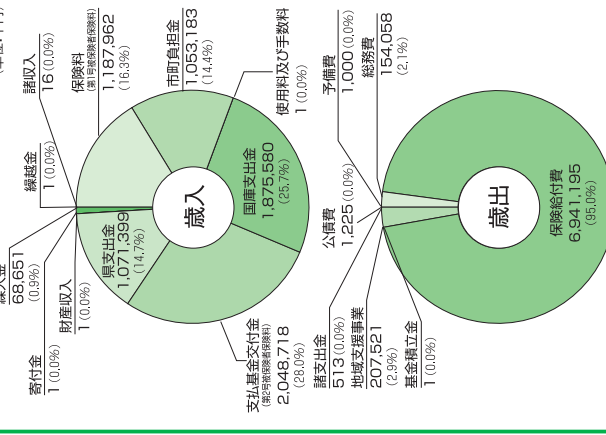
(単位:千円)

諸収入
16 (0.0%)

保険料
(第1号被保険者保険料)
1,187,962
(16.3%)

市町負担金
1,053,183
(14.4%)

使用料及び手数料
1 (0.0%)

繰越金
1 (0.0%)

繰入金
68,651
(0.9%)

財産収入
1 (0.0%)

県支出金
1,071,399
(14.7%)

歳入

国庫支出金
1,875,580
(25.7%)

寄付金
1 (0.0%)

支払基金交付金
(第2号被保険者保険料)
2,048,718
(28.0%)

予備費
1,000 (0.0%)

総務費
154,058
(2.1%)

公債費
1,225 (0.0%)

諸支出金
513 (0.0%)

地域支援事業
207,521
(2.9%)

基金積立金
1 (0.0%)

歳出

保険給付費
6,941,195
(95.0%)